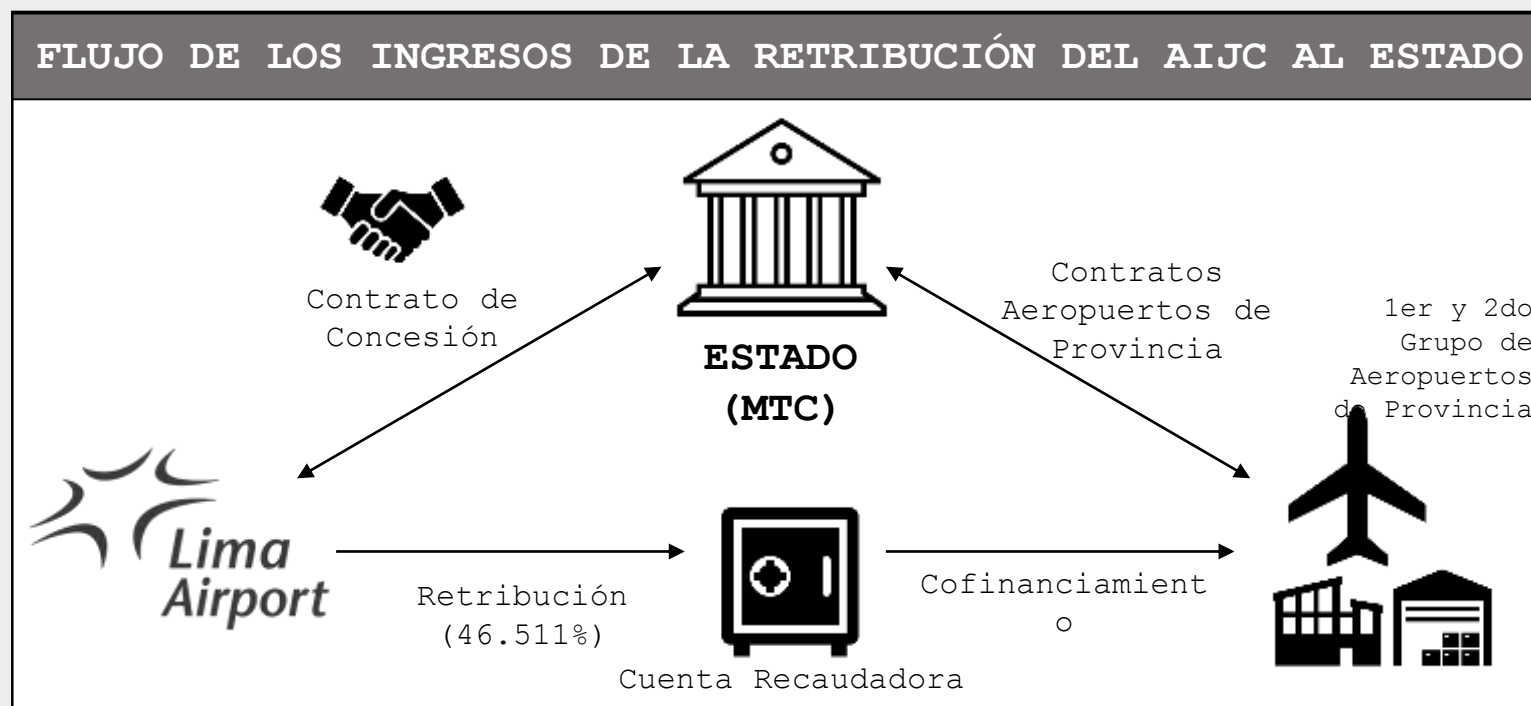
FLUJO DE LOS INGRESOS DE LA RETRIBUCIÓN DEL AIJC AL ESTADO

Contrato de Concesión

ESTADO (MTC)

Contratos Aeropuertos de Provincia

1er y 2do Grupo de Aeropuertos de Provincia

Lima Airport

Retribución (46.511%)

Cuenta Recaudadora

Cofinanciamient o